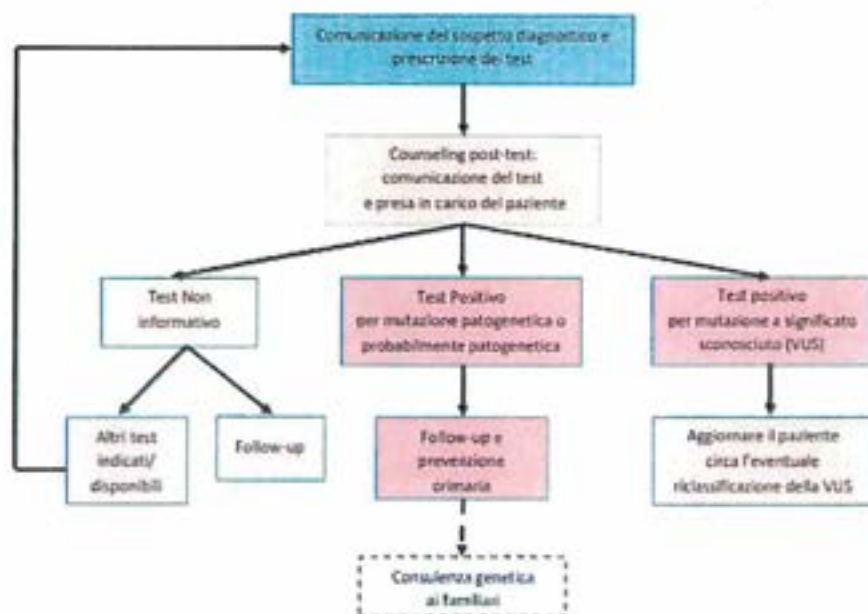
Comunicazione del sospetto diagnostico e prescrizione dei test

Counseling post-test: comunicazione del test e presa in carico del paziente

Test Non informativo

Test Positivo per mutazione patogenetica o probabilmente patogenetica

Test positivo per mutazione a significato sconosciuto (VUS)

Altri test indicati/ disponibili

Follow-up

Follow-up e prevenzione primaria

Aggiornare il paziente circa l'eventuale riclassificazione della VUS

Consulenza genetica ai familiari